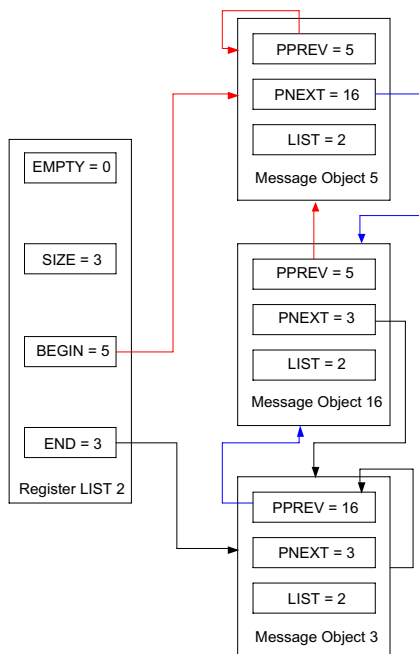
PPREV = 5

PNEXT = 16

LIST = 2

Message Object 5

EMPTY = 0

SIZE = 3

BEGIN = 5

END = 3

Register LIST 2

PPREV = 5

PNEXT = 3

LIST = 2

Message Object 16

PPREV = 16

PNEXT = 3

LIST = 2

Message Object 3